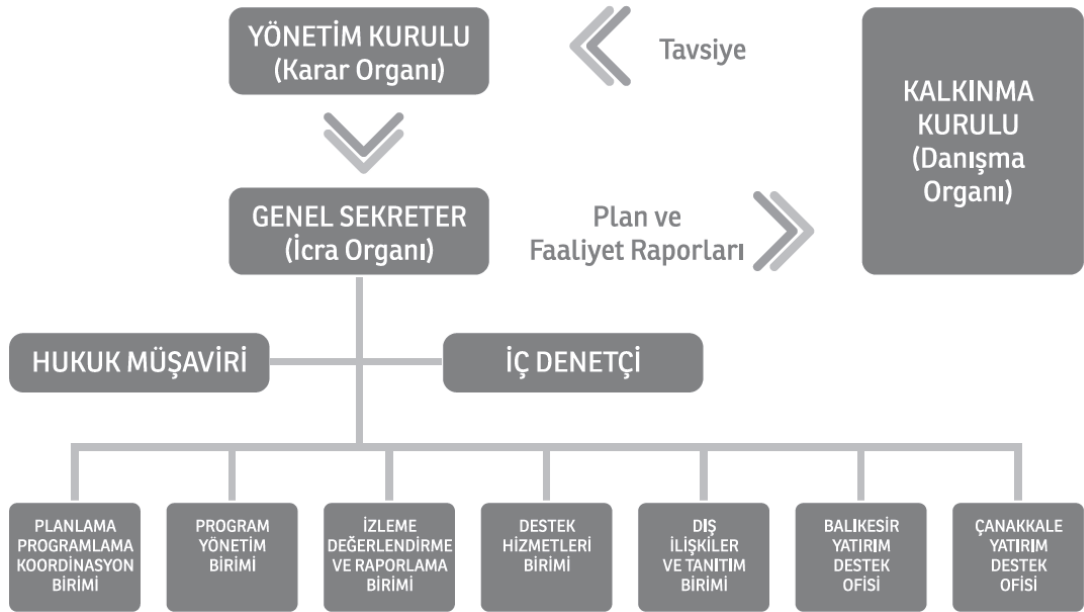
YÖNETİM KURULU
(Karar Organı)

Tavsiye

KALKINMA KURULU
(Danışma Organı)

GENEL SEKRETER
(İcra Organı)

Plan ve
Faaliyet Raporları

HUKUK MÜŞAVİRİ

İÇ DENETÇİ

PLANLAMA PROGRAMLAMA KOORDİNASYON BİRİMİ

PROGRAM YÖNETİM BİRİMİ

İZLEME DEĞERLENDİRME VE RAPORLAMA BİRİMİ

DESTEK HİZMETLERİ BİRİMİ

DIŞ İLİŞKİLER VE TANITIM BİRİMİ

BALIKESİR YATIRIM DESTEK OFİSİ

ÇANAKKALE YATIRIM DESTEK OFİSİ